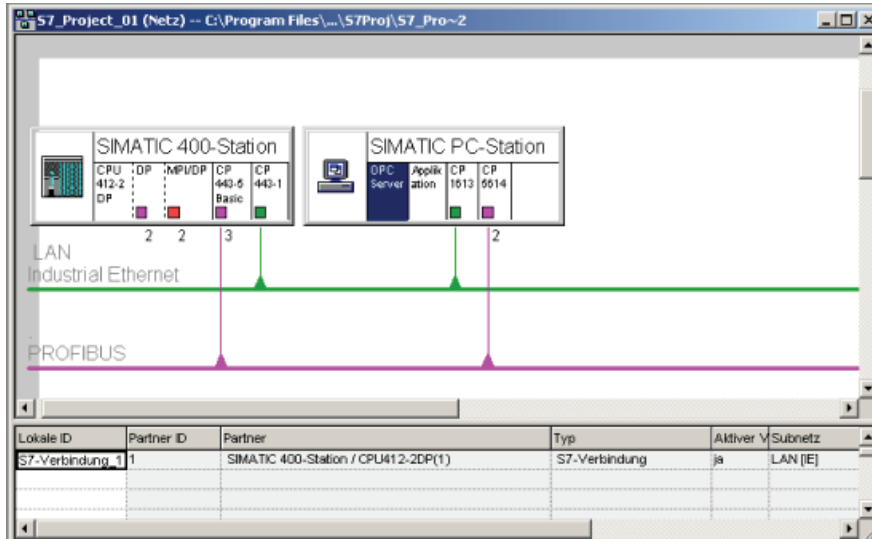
S7_Project_01 (Netz) -- C:\Program Files\...\S7Proj\S7_Pro~2

SIMATIC 400-Station

CPU 412-2 DP | DP | MPI/DP | CP 443-5 Basic | CP 443-1

2 2 3

SIMATIC PC-Station

OPC Server | Applikation | CP 1613 | CP 5614

2

LAN
Industrial Ethernet

PROFIBUS

| Lokale ID | Partner ID | Partner | Typ | Aktiver V | Subnetz |
|---|---|---|---|---|---|
| S7-Verbindung_1 | 1 | SIMATIC 400-Station / CPU412-2DP(1) | S7-Verbindung | ja | LAN [IE] |